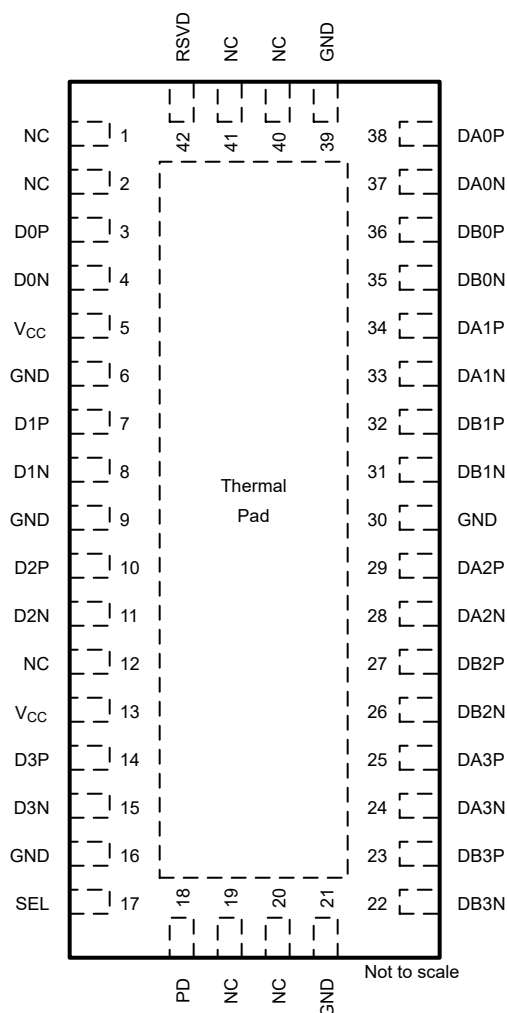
RSVD NC NC GND

42 41 40 39

NC 1
NC 2
D0P 3
D0N 4
$V_{CC}$ 5
GND 6
D1P 7
D1N 8
GND 9
D2P 10
D2N 11
NC 12
$V_{CC}$ 13
D3P 14
D3N 15
GND 16
SEL 17

38 DA0P
37 DA0N
36 DB0P
35 DB0N
34 DA1P
33 DA1N
32 DB1P
31 DB1N
30 GND
29 DA2P
28 DA2N
27 DB2P
26 DB2N
25 DA3P
24 DA3N
23 DB3P
22 DB3N

Thermal Pad

18 19 20 21

PD NC NC GND

Not to scale